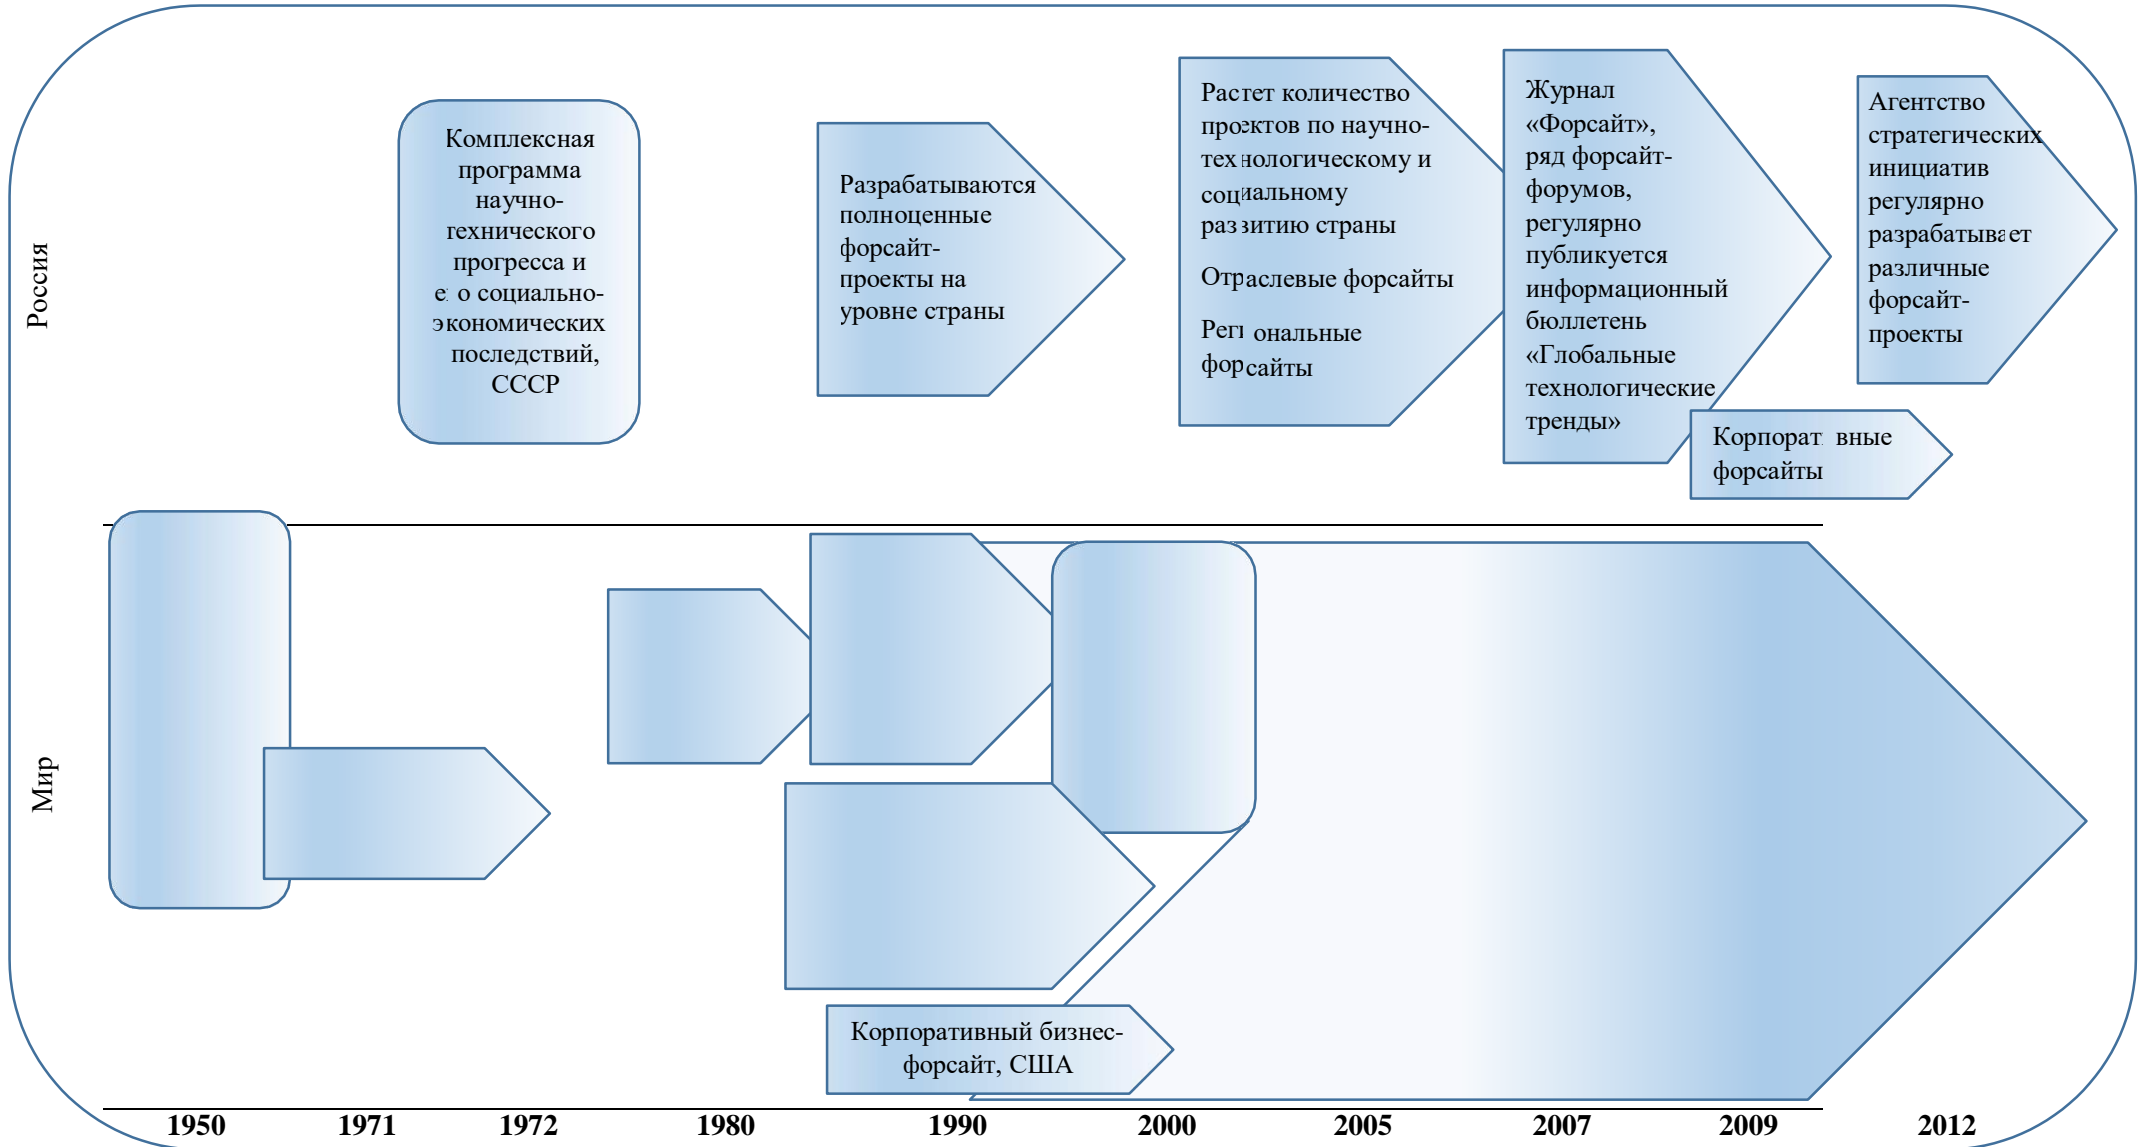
Россия

Комплексная программа научно-технического прогресса и е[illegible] о социально-экономических последствий, СССР

Разрабатываются полноценные форсайт-проекты на уровне страны

Растет количество проектов по научно-тех нологическому и социальному раз витию страны

Отраслевые форсайты

Рег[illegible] ональные форсайты

Журнал «Форсайт», ряд форсайт-форумов, регулярно публикуется информационный бюллетень «Глобальные технологические тренды»

Агентство стратегических инициатив регулярно разрабатыва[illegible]ет различные форсайт-проекты

Корпорат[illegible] вные форсайты

Мир

Корпоративный бизнес-форсайт, США

1950 1971 1972 1980 1990 2000 2005 2007 2009 2012